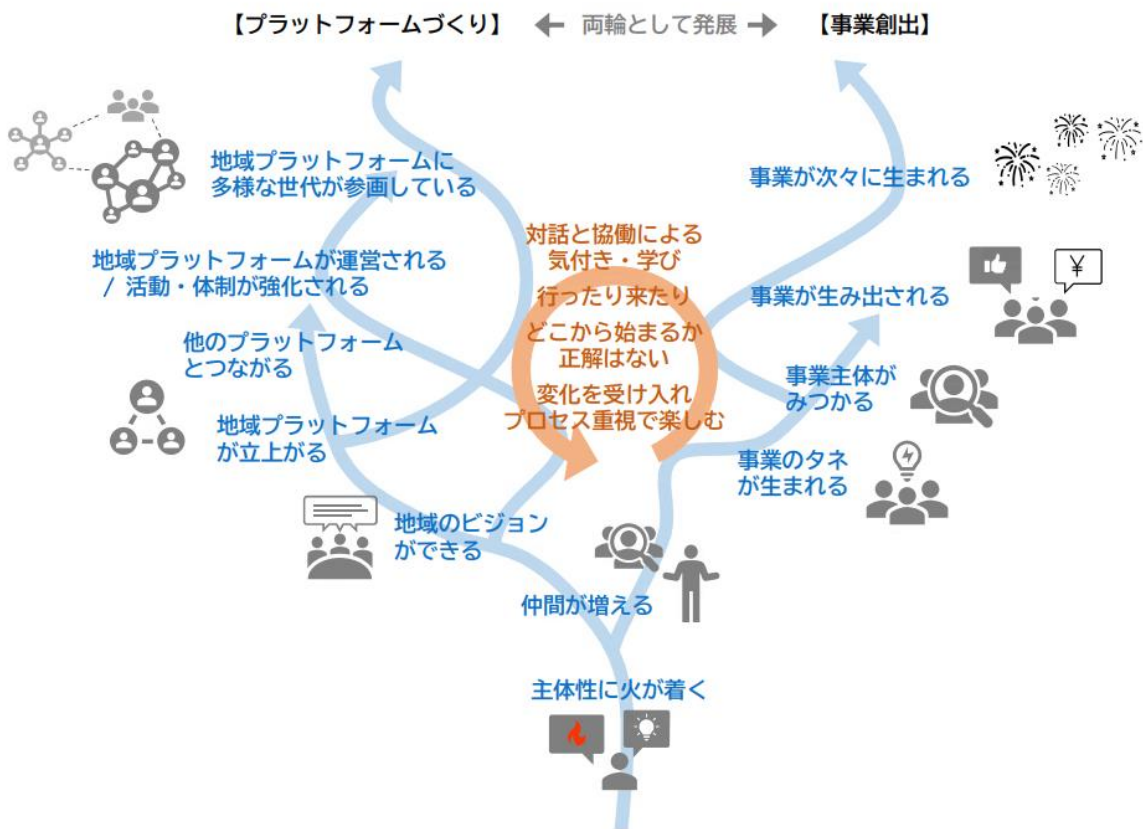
【プラットフォームづくり】 ← 両輪として発展 → 【事業創出】

地域プラットフォームに
多様な世代が参画している

事業が次々に生まれる

対話と協働による
気付き・学び
行ったり来たり
どこから始まるか
正解はない
変化を受け入れ
プロセス重視で楽しむ

地域プラットフォームが運営される
/ 活動・体制が強化される

事業が生み出される

¥

他のプラットフォーム
とつながる

事業主体が
みつかる

地域プラットフォーム
が立上がる

事業のタネ
が生まれる

地域のビジョン
ができる

仲間が増える

主体性に火が着く